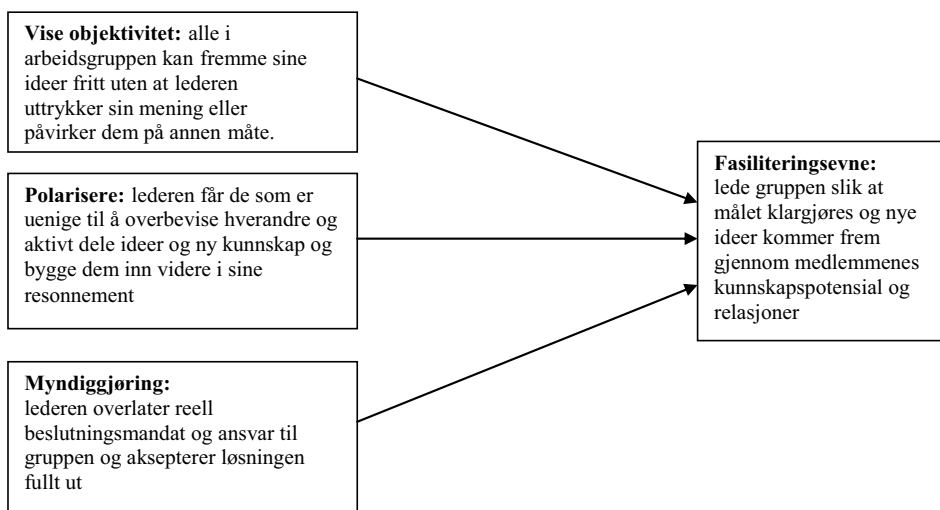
**Vise objektivitet:** alle i arbeidsgruppen kan fremme sine ideer fritt uten at lederen uttrykker sin mening eller påvirker dem på annen måte.

**Polarisere:** lederen får de som er uenige til å overbevise hverandre og aktivt dele ideer og ny kunnskap og bygge dem inn videre i sine resonnement

**Myndiggjøring:**
lederen overlater reell beslutningsmandat og ansvar til gruppen og aksepterer løsningen fullt ut

**Fasiliteringsevne:**
lede gruppen slik at målet klargjøres og nye ideer kommer frem gjennom medlemmenes kunnskapspotensial og relasjoner